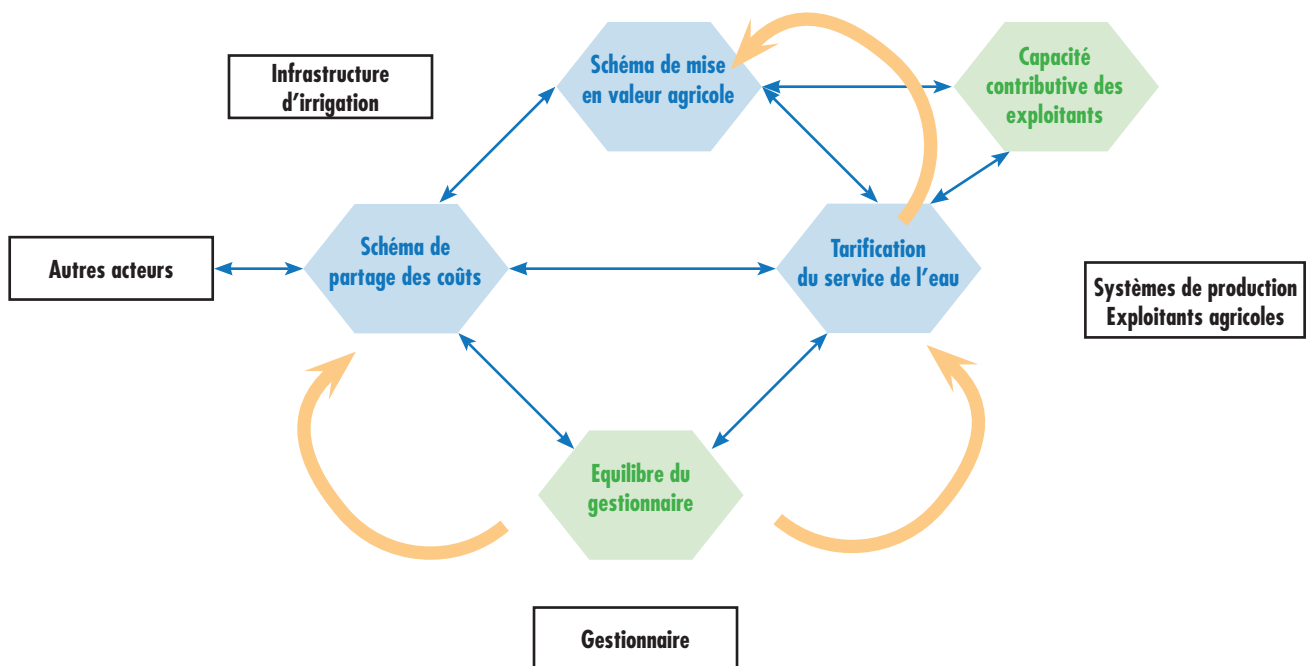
Infrastructure d'irrigation

Schéma de mise en valeur agricole

Capacité contributive des exploitants

Autres acteurs

Schéma de partage des coûts

Tarification du service de l'eau

Systèmes de production Exploitants agricoles

Equilibre du gestionnaire

Gestionnaire